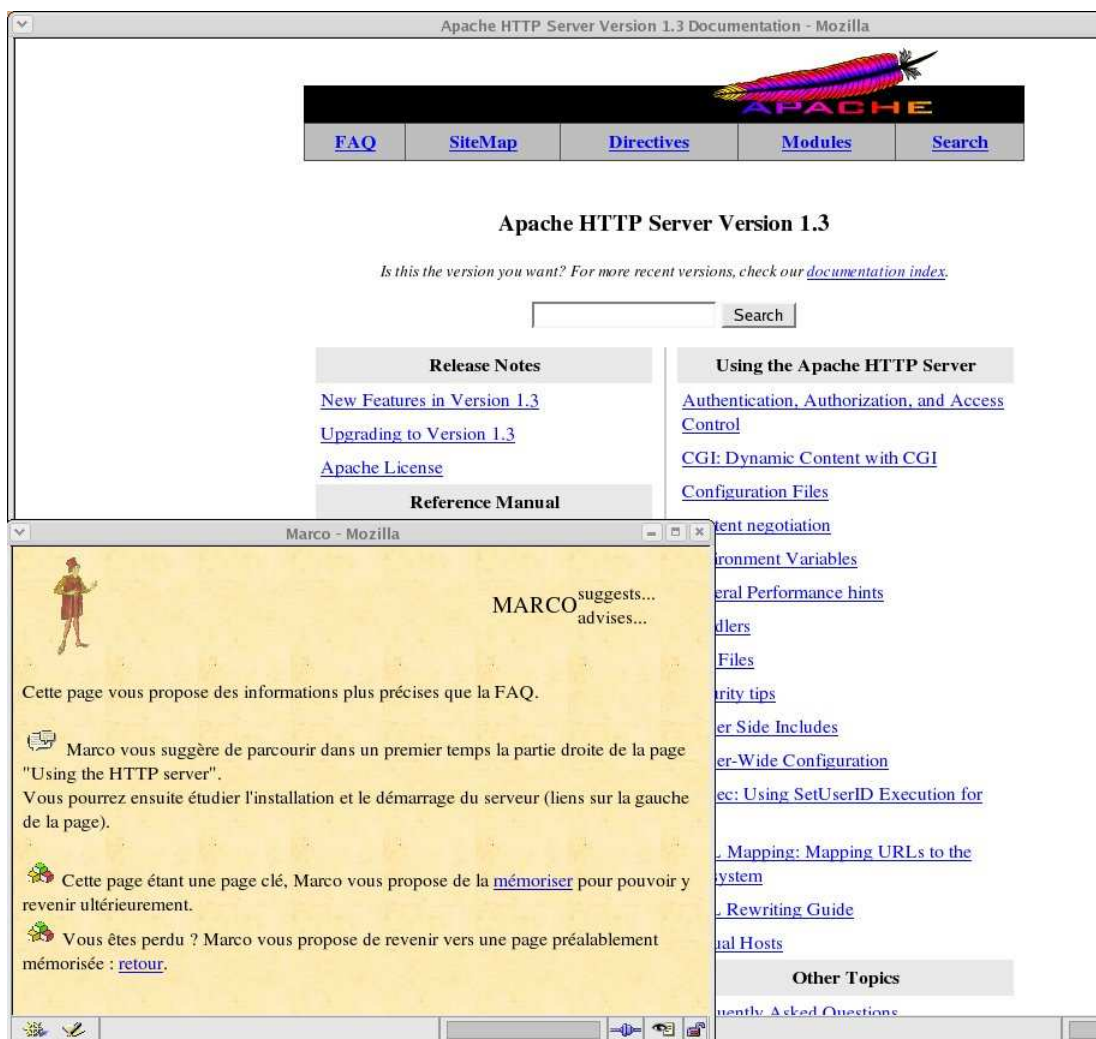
Apache HTTP Server Version 1.3 Documentation - Mozilla

APACHE

| FAQ | SiteMap | Directives | Modules | Search |
|---|---|---|---|---|

Apache HTTP Server Version 1.3

Is this the version you want? For more recent versions, check our documentation index.

Search

Release Notes

New Features in Version 1.3

Upgrading to Version 1.3

Apache License

Reference Manual

Using the Apache HTTP Server

Authentication, Authorization, and Access Control

CGI: Dynamic Content with CGI

Configuration Files

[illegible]tent negotiation

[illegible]ironment Variables

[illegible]eral Performance hints

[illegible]dlers

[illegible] Files

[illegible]rity tips

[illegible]er Side Includes

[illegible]er-Wide Configuration

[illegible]ec: Using SetUserID Execution for

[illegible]. Mapping: Mapping URLs to the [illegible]ystem

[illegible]. Rewriting Guide

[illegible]ual Hosts

Other Topics

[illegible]uently Asked Questions

Marco - Mozilla

MARCO suggests... advises...

Cette page vous propose des informations plus précises que la FAQ.

Marco vous suggère de parcourir dans un premier temps la partie droite de la page "Using the HTTP server".
Vous pourrez ensuite étudier l'installation et le démarrage du serveur (liens sur la gauche de la page).

Cette page étant une page clé, Marco vous propose de la mémoriser pour pouvoir y revenir ultérieurement.

Vous êtes perdu ? Marco vous propose de revenir vers une page préalablement mémorisée : retour.